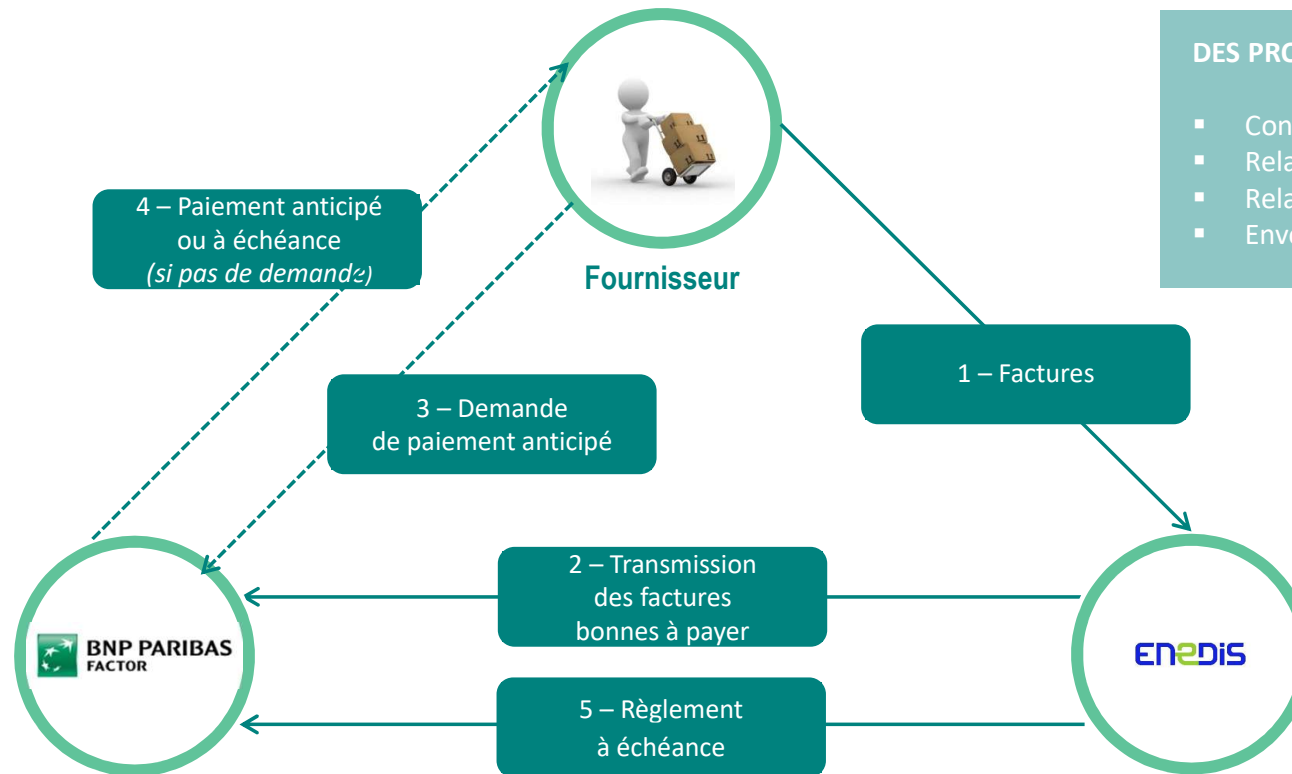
DES PRO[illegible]

Con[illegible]
Rela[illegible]
Rela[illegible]
Env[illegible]

4 – Paiement anticipé ou à échéance *(si pas de demande)*

Fournisseur

1 – Factures

3 – Demande de paiement anticipé

2 – Transmission des factures bonnes à payer

BNP PARIBAS FACTOR

ENEDIS

5 – Règlement à échéance